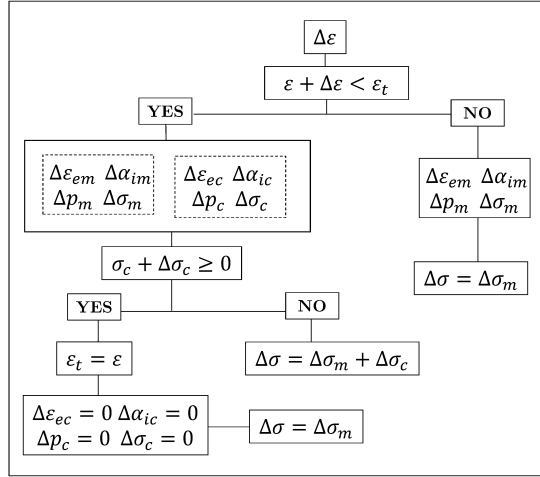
$\Delta\varepsilon$

$\varepsilon + \Delta\varepsilon < \varepsilon_t$

YES

NO

$\Delta\varepsilon_{em}$ $\Delta\alpha_{im}$
$\Delta p_m$ $\Delta\sigma_m$

$\Delta\varepsilon_{ec}$ $\Delta\alpha_{ic}$
$\Delta p_c$ $\Delta\sigma_c$

$\Delta\varepsilon_{em}$ $\Delta\alpha_{im}$
$\Delta p_m$ $\Delta\sigma_m$

$\sigma_c + \Delta\sigma_c \geq 0$

$\Delta\sigma = \Delta\sigma_m$

YES

NO

$\varepsilon_t = \varepsilon$

$\Delta\sigma = \Delta\sigma_m + \Delta\sigma_c$

$\Delta\varepsilon_{ec} = 0$ $\Delta\alpha_{ic} = 0$
$\Delta p_c = 0$ $\Delta\sigma_c = 0$

$\Delta\sigma = \Delta\sigma_m$